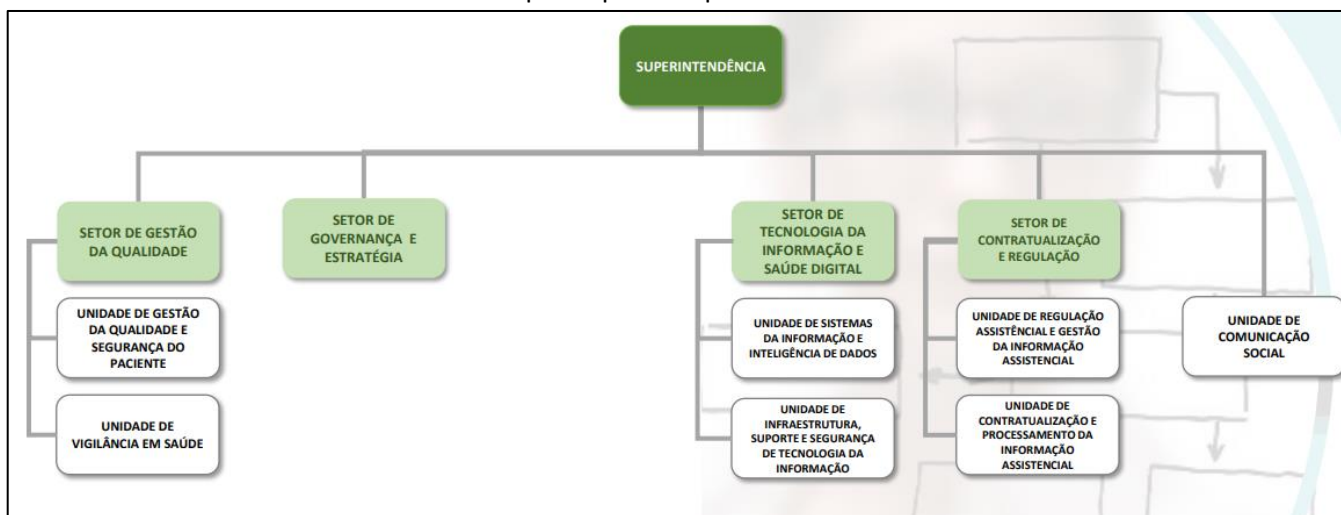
SUPERINTENDÊNCIA

SETOR DE GESTÃO DA QUALIDADE

UNIDADE DE GESTÃO DA QUALIDADE E SEGURANÇA DO PACIENTE

UNIDADE DE VIGILÂNCIA EM SAÚDE

SETOR DE GOVERNANÇA E ESTRATÉGIA

SETOR DE TECNOLOGIA DA INFORMAÇÃO E SAÚDE DIGITAL

UNIDADE DE SISTEMAS DA INFORMAÇÃO E INTELIGÊNCIA DE DADOS

UNIDADE DE INFRAESTRUTURA, SUPORTE E SEGURANÇA DE TECNOLOGIA DA INFORMAÇÃO

SETOR DE CONTRATUALIZAÇÃO E REGULAÇÃO

UNIDADE DE REGULAÇÃO ASSISTÊNCIAL E GESTÃO DA INFORMAÇÃO ASSISTENCIAL

UNIDADE DE CONTRATUALIZAÇÃO E PROCESSAMENTO DA INFORMAÇÃO ASSISTENCIAL

UNIDADE DE COMUNICAÇÃO SOCIAL